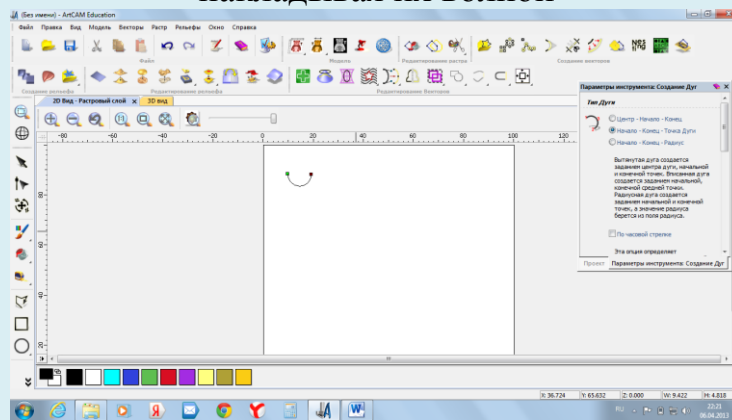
накладывая их волной

(Без имени) - ArtCAM Education

Файл Правка Вид Модель Векторы Растр Рельефы Окно Справка

Файл Модель Редактирование растра Создание векторов

Создание рельефа Редактирование рельефа Редактирование Векторов

2D Вид - Растровый слой 3D вид

-80 -60 -40 -20 0 20 40 60 80 100 120

Параметры инструмента: Создание Дуг

Тип Дуги

Центр - Начало - Конец

Начало - Конец - Точка Дуги

Начало - Конец - Радиус

Вытянутая дуга создается заданием центра дуги, начальной и конечной точек. Вписанная дуга создается заданием начальной, конечной средней точки. Радиусная дуга создается заданием начальной и конечной точек, а значение радиуса берется из поля радиуса.

По часовой стрелке

Эта опция определяет

Проект Параметры инструмента: Создание Дуг

X: 36.724 Y: 65.632 Z: 0.000 W: 9.422 H: 4.818

RU 22:21 06.04.2013